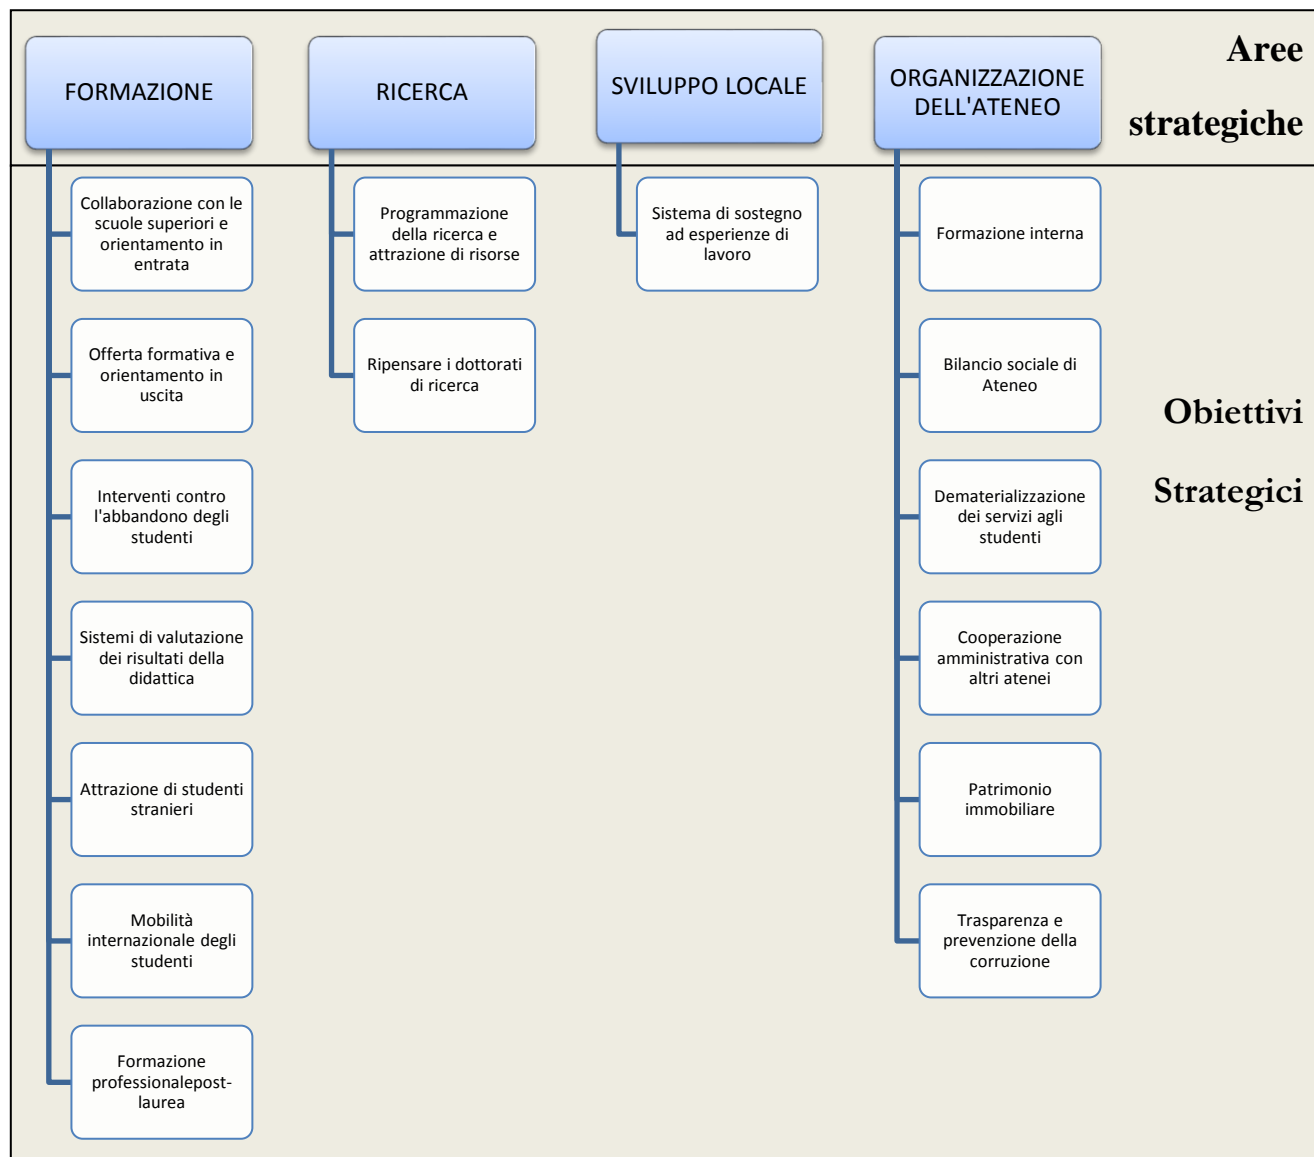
FORMAZIONE

RICERCA

SVILUPPO LOCALE

ORGANIZZAZIONE DELL'ATENEO

Aree strategiche

Collaborazione con le scuole superiori e orientamento in entrata

Offerta formativa e orientamento in uscita

Interventi contro l'abbandono degli studenti

Sistemi di valutazione dei risultati della didattica

Attrazione di studenti stranieri

Mobilità internazionale degli studenti

Formazione professionalepost-laurea

Programmazione della ricerca e attrazione di risorse

Ripensare i dottorati di ricerca

Sistema di sostegno ad esperienze di lavoro

Formazione interna

Bilancio sociale di Ateneo

Dematerializzazione dei servizi agli studenti

Cooperazione amministrativa con altri atenei

Patrimonio immobiliare

Trasparenza e prevenzione della corruzione

Obiettivi Strategici